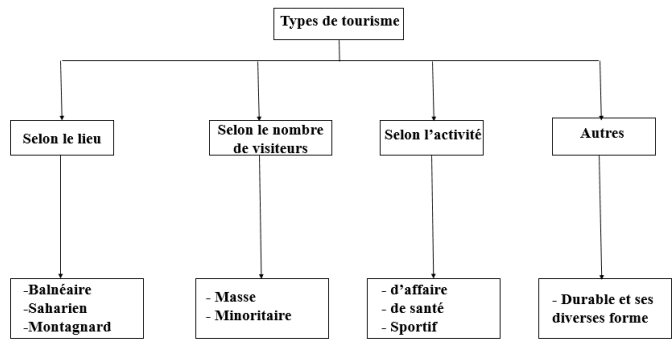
Types de tourisme

Selon le lieu

-Balnéaire
-Saharien
-Montagnard

Selon le nombre de visiteurs

- Masse
- Minoritaire

Selon l'activité

- d'affaire
- de santé
- Sportif

Autres

- Durable et ses diverses forme